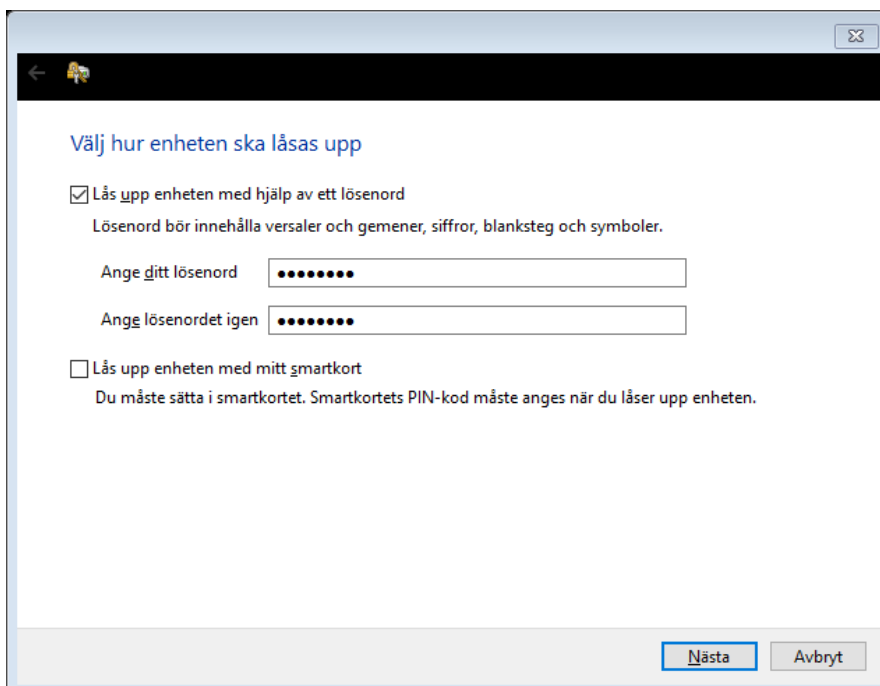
Välj hur enheten ska låsas upp

☑ Lås upp enheten med hjälp av ett lösenord

Lösenord bör innehålla versaler och gemener, siffror, blanksteg och symboler.

Ange ditt lösenord ••••••••

Ange lösenordet igen ••••••••

☐ Lås upp enheten med mitt smartkort

Du måste sätta i smartkortet. Smartkortets PIN-kod måste anges när du låser upp enheten.

Nästa Avbryt